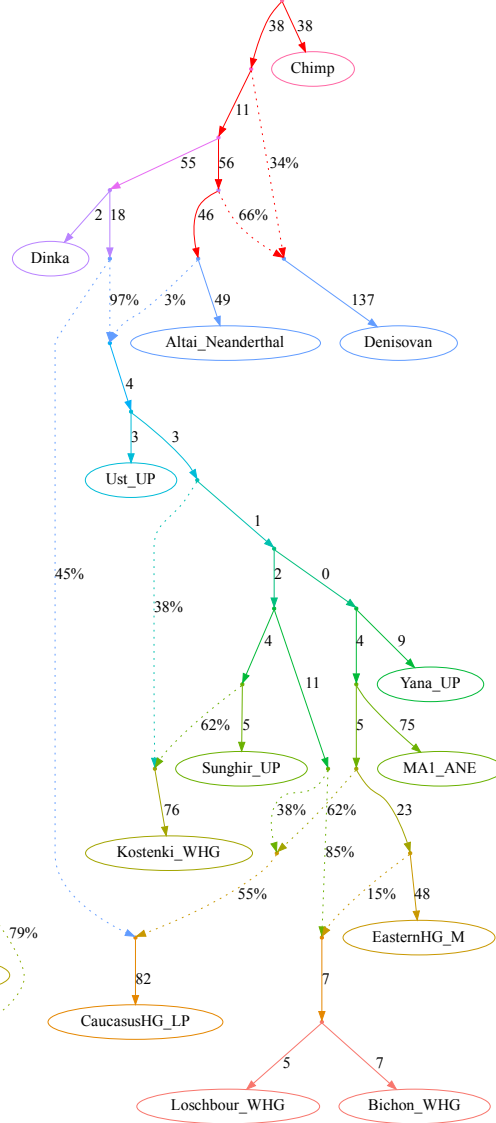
38
38
Chimp
11
55
56
34%
2
18
46
66%
Dinka
97%
3%
49
137
Altai_Neanderthal
Denisovan
4
3
3
Ust_UP
1
45%
2
0
38%
4
9
11
4
Yana_UP
62%
5
5
75
Sunghir_UP
MA1_ANE
76
38%
62%
23
Kostenki_WHG
85%
55%
15%
48
79%
EasternHG_M
82
7
CaucasusHG_LP
5
7
Loschbour_WHG
Bichon_WHG